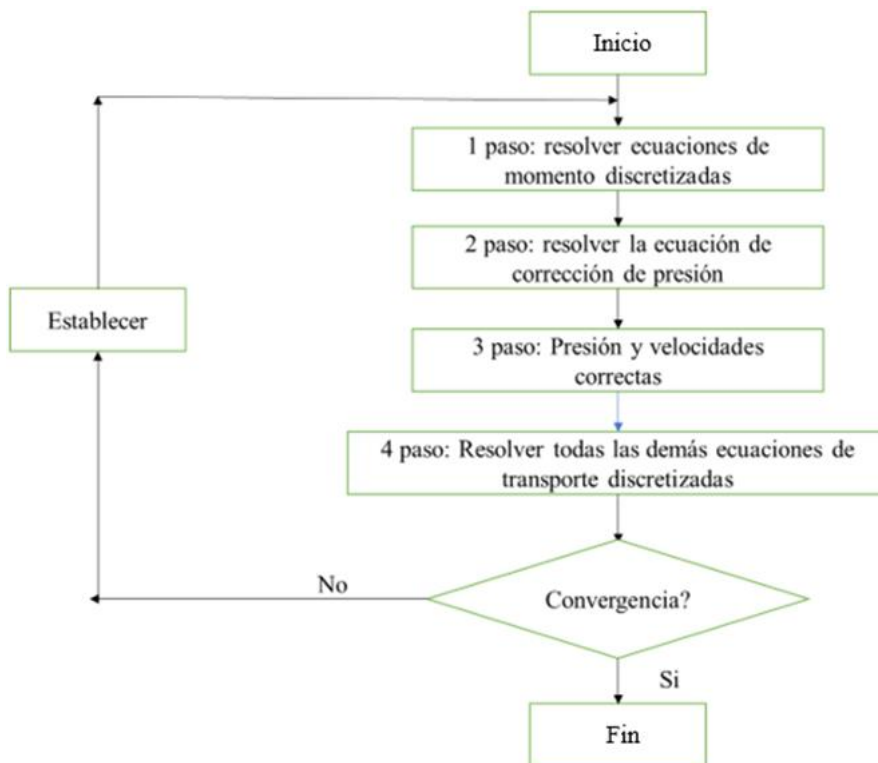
Inicio

1 paso: resolver ecuaciones de momento discretizadas

2 paso: resolver la ecuación de corrección de presión

Establecer

3 paso: Presión y velocidades correctas

4 paso: Resolver todas las demás ecuaciones de transporte discretizadas

No

Convergencia?

Si

Fin